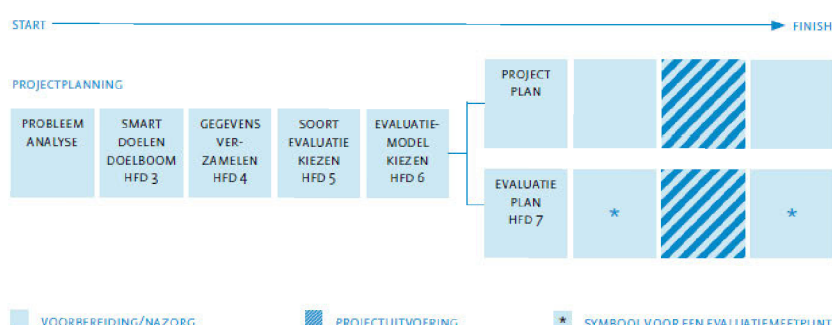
START

FINISH

PROJECTPLANNING

PROBLEEM ANALYSE

SMART DOELEN DOELBOOM HFD 3

GEGEVENS VERZAMELEN HFD 4

SOORT EVALUATIE KIEZEN HFD 5

EVALUATIEMODEL KIEZEN HFD 6

PROJECT PLAN

EVALUATIE PLAN HFD 7

*

*

VOORBEREIDING/NAZORG

PROJECTUITVOERING

* SYMBOOL VOOR EEN EVALUATIEMEETPUNT